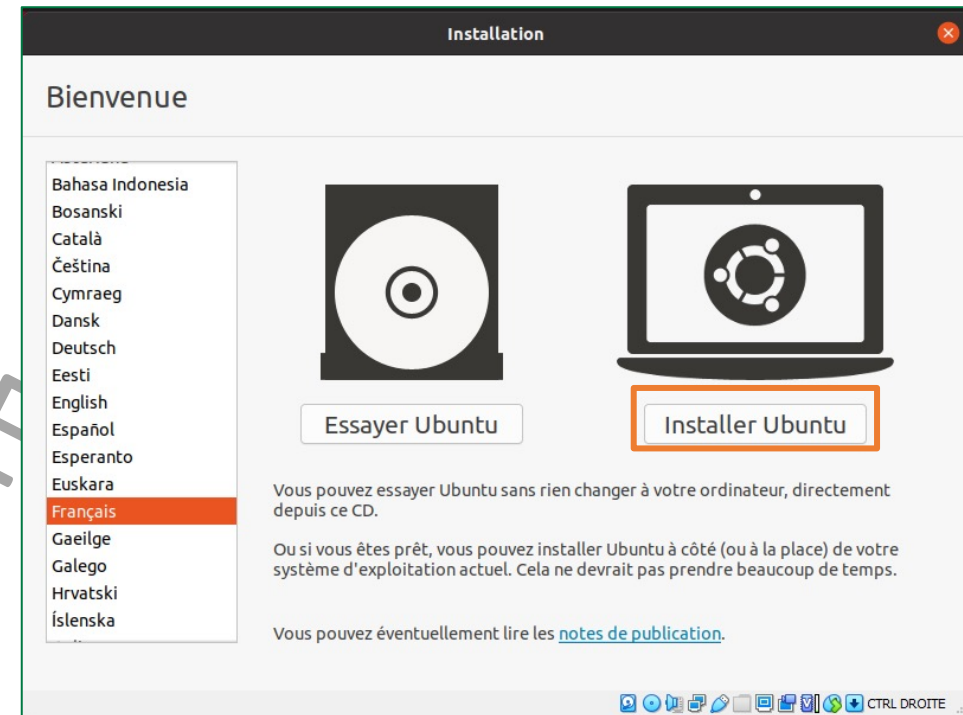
Installation

Bienvenue

Bahasa Indonesia
Bosanski
Català
Čeština
Cymraeg
Dansk
Deutsch
Eesti
English
Español
Esperanto
Euskara
Français
Gaeilge
Galego
Hrvatski
Íslenska

Essayer Ubuntu

Installer Ubuntu

Vous pouvez essayer Ubuntu sans rien changer à votre ordinateur, directement depuis ce CD.

Ou si vous êtes prêt, vous pouvez installer Ubuntu à côté (ou à la place) de votre système d'exploitation actuel. Cela ne devrait pas prendre beaucoup de temps.

Vous pouvez éventuellement lire les notes de publication.

CTRL DROITE